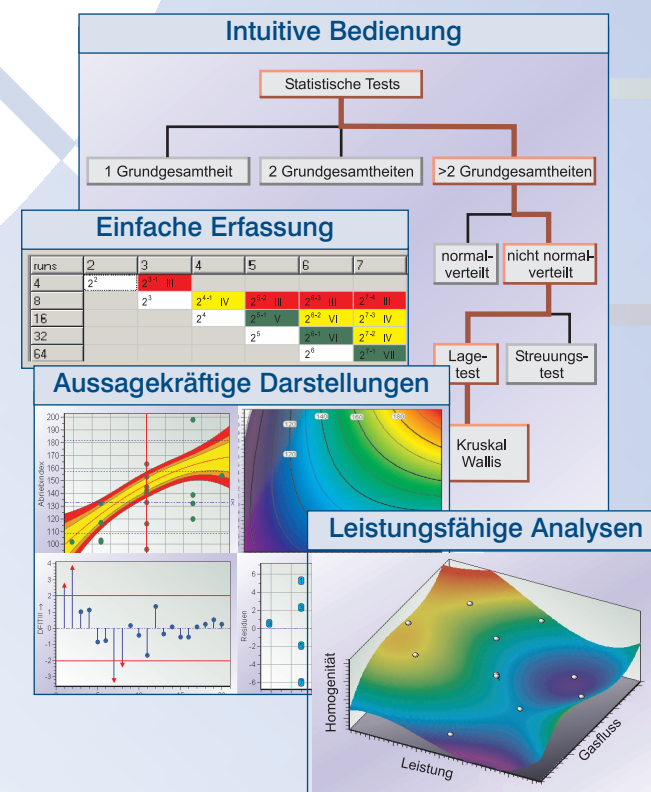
Intuitive Bedienung

Statistische Tests

1 Grundgesamtheit

2 Grundgesamtheiten

>2 Grundgesamtheiten

normalverteilt

nicht normalverteilt

Lagetest

Streuungstest

Kruskal Wallis

Einfache Erfassung

| runs | 2 | 3 | 4 | 5 | 6 | 7 |
|---|---|---|---|---|---|---|
| 4 | $2^2$ | $2^{3-1}$ III | | | | |
| 8 | | $2^3$ | $2^{4-1}$ IV | $2^{5-2}$ III | $2^{6-3}$ III | $2^{7-4}$ III |
| 16 | | | $2^4$ | $2^{5-1}$ V | $2^{6-2}$ VI | $2^{7-3}$ IV |
| 32 | | | | $2^5$ | $2^{6-1}$ VI | $2^{7-2}$ IV |
| 64 | | | | | $2^6$ | $2^{7-1}$ VII |

Aussagekräftige Darstellungen

200
190
180
170
160
150
140
130
120
110
100

Abriebindex

140
160
180
120
120

4
3
2
1
0
-1
-2
-3
-4

DFITS

5
10
15
20

Residuen

6
4
2
0
-2
-4
-6

Leistungsfähige Analysen

Homogenität

Leistung

Gasfluss